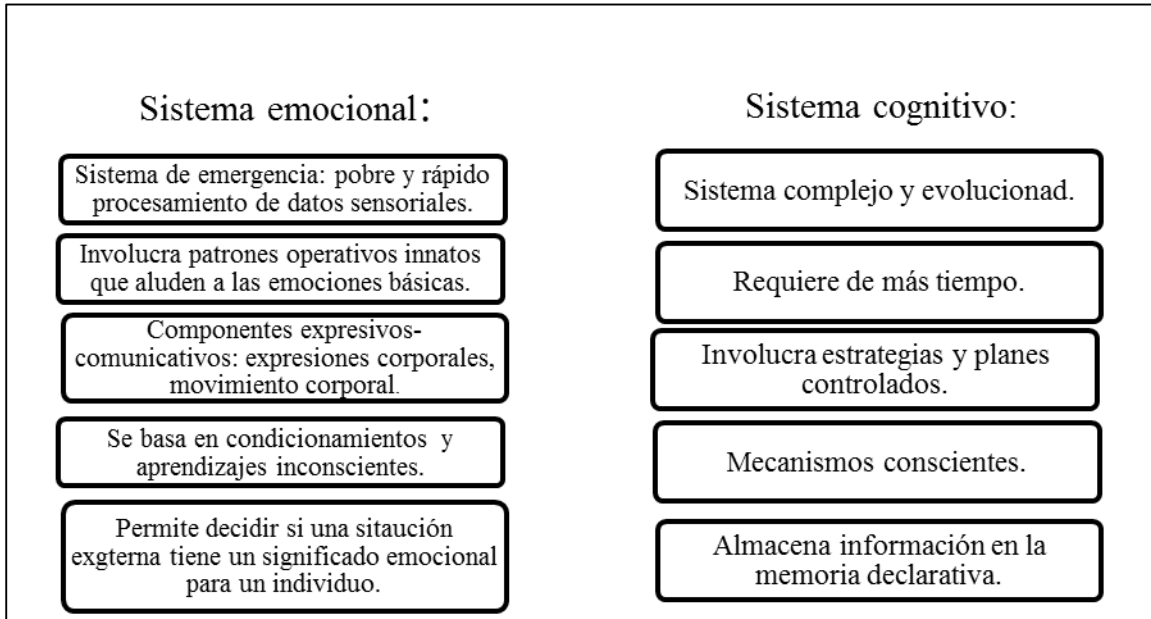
Sistema emocional:

Sistema de emergencia: pobre y rápido procesamiento de datos sensoriales.

Involucra patrones operativos innatos que aluden a las emociones básicas.

Componentes expresivos-comunicativos: expresiones corporales, movimiento corporal.

Se basa en condicionamientos y aprendizajes inconscientes.

Permite decidir si una sitaución exgterna tiene un significado emocional para un individuo.

Sistema cognitivo:

Sistema complejo y evolucionad.

Requiere de más tiempo.

Involucra estrategias y planes controlados.

Mecanismos conscientes.

Almacena información en la memoria declarativa.